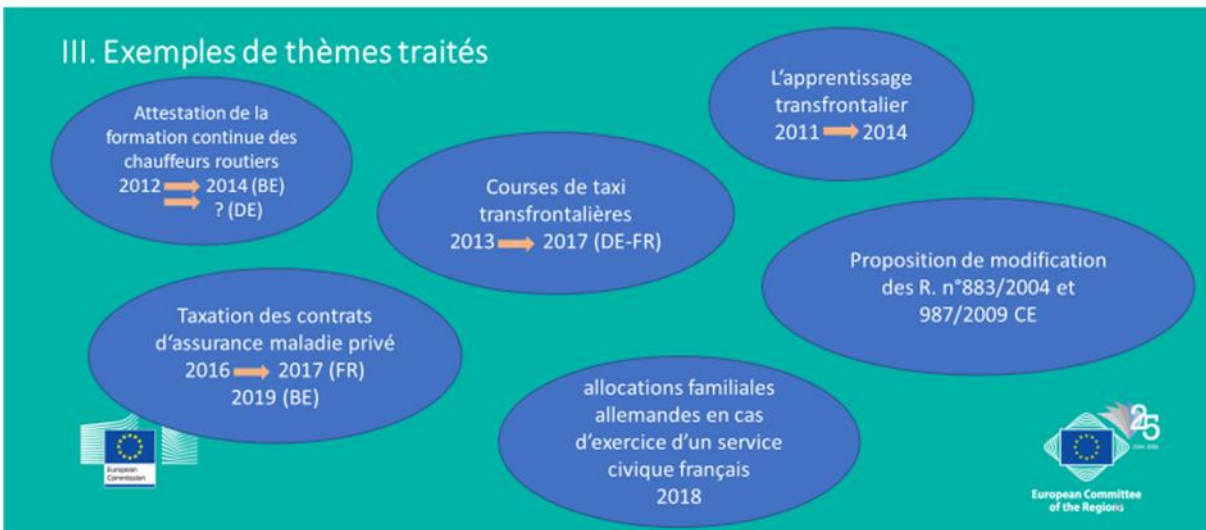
III. Exemples de thèmes traités

Attestation de la formation continue des chauffeurs routiers
2012 → 2014 (BE)
→ ? (DE)

L'apprentissage transfrontalier
2011 → 2014

Courses de taxi transfrontalières
2013 → 2017 (DE-FR)

Proposition de modification des R. n°883/2004 et 987/2009 CE

Taxation des contrats d'assurance maladie privé
2016 → 2017 (FR)
2019 (BE)

allocations familiales allemandes en cas d'exercice d'un service civique français
2018

European Commission

25
1994-2019

European Committee of the Regions